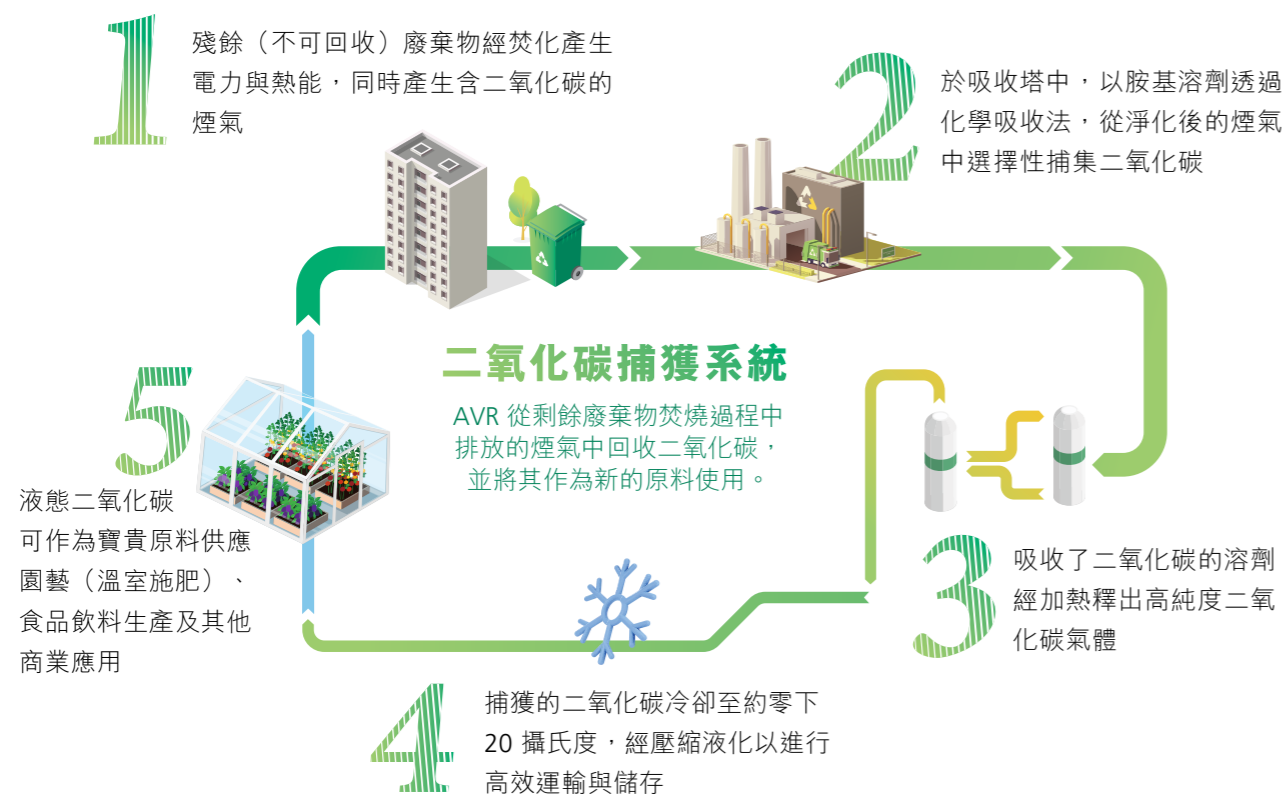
1

殘餘（不可回收）廢棄物經焚化產生電力與熱能，同時產生含二氧化碳的煙氣

2

於吸收塔中，以胺基溶劑透過化學吸收法，從淨化後的煙氣中選擇性捕集二氧化碳

二氧化碳捕獲系統

AVR 從剩餘廢棄物焚燒過程中排放的煙氣中回收二氧化碳，並將其作為新的原料使用。

5

液態二氧化碳可作為寶貴原料供應園藝（溫室施肥）、食品飲料生產及其他商業應用

3

吸收了二氧化碳的溶劑經加熱釋出高純度二氧化碳氣體

4

捕獲的二氧化碳冷卻至約零下20 攝氏度，經壓縮液化以進行高效運輸與儲存